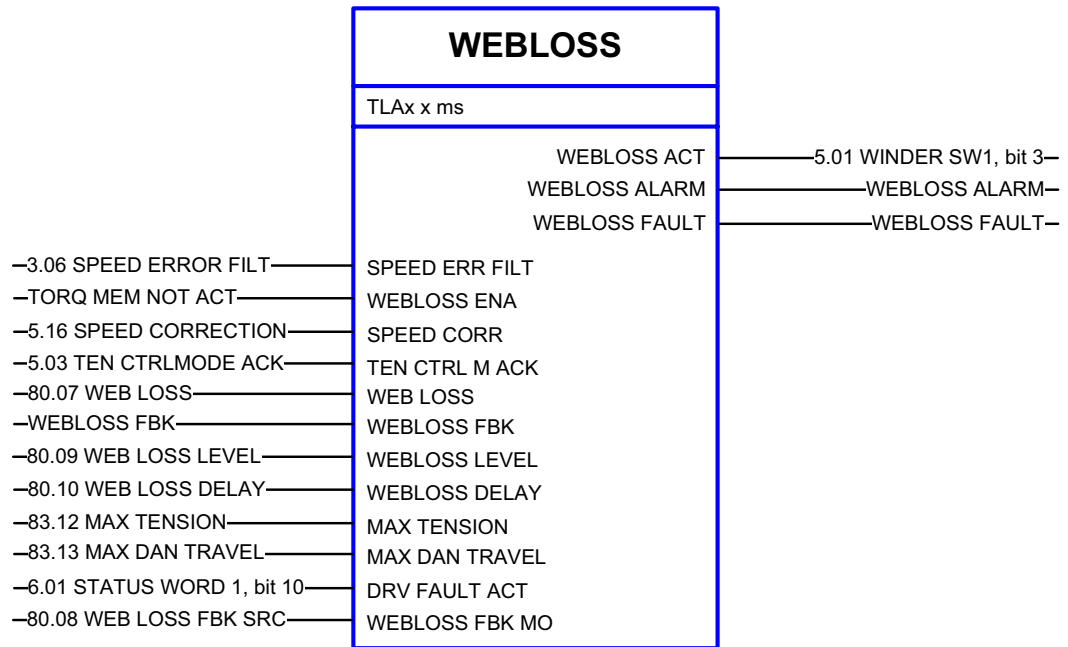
WEBLOSS

TLAx x ms

WEBLOSS ACT
WEBLOSS ALARM
WEBLOSS FAULT

5.01 WINDER SW1, bit 3
WEBLOSS ALARM
WEBLOSS FAULT

3.06 SPEED ERROR FILT
TORQ MEM NOT ACT
5.16 SPEED CORRECTION
5.03 TEN CTRLMODE ACK
80.07 WEB LOSS
WEBLOSS FBK
80.09 WEB LOSS LEVEL
80.10 WEB LOSS DELAY
83.12 MAX TENSION
83.13 MAX DAN TRAVEL
6.01 STATUS WORD 1, bit 10
80.08 WEB LOSS FBK SRC

SPEED ERR FILT
WEBLOSS ENA
SPEED CORR
TEN CTRL M ACK
WEB LOSS
WEBLOSS FBK
WEBLOSS LEVEL
WEBLOSS DELAY
MAX TENSION
MAX DAN TRAVEL
DRV FAULT ACT
WEBLOSS FBK MO